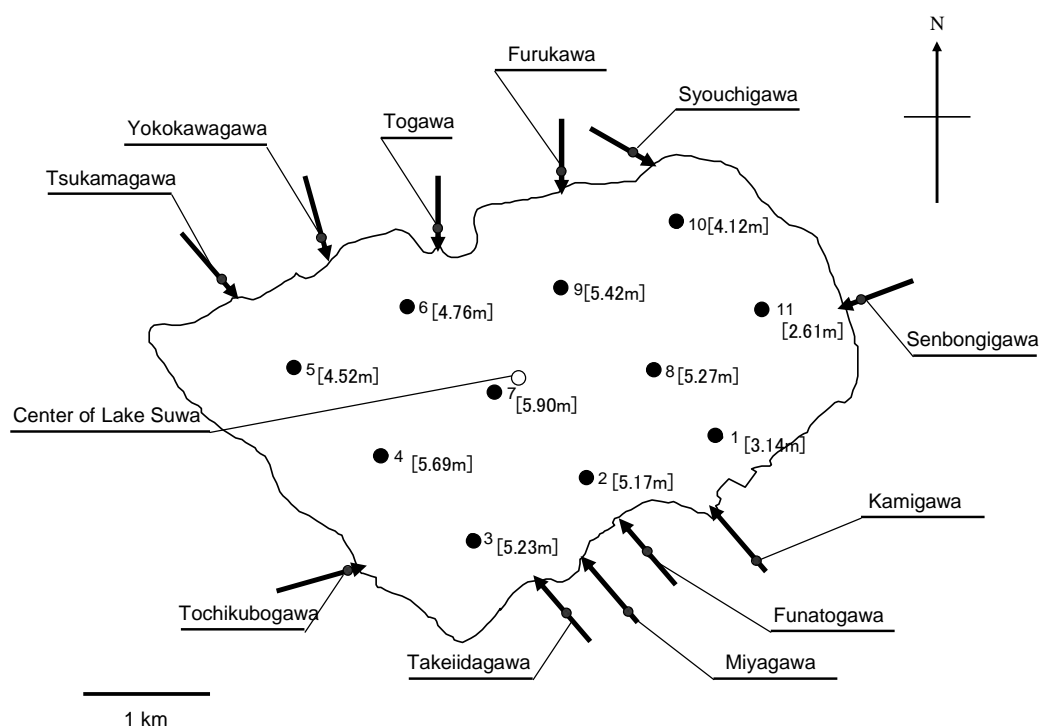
N

Furukawa

Syouchigawa

Yokokawagawa

Togawa

Tsukamagawa

10 [4.12m]

9 [5.42m]

6 [4.76m]

11 [2.61m]

Senbongigawa

5 [4.52m]

8 [5.27m]

7 [5.90m]

Center of Lake Suwa

1 [3.14m]

4 [5.69m]

2 [5.17m]

Kamigawa

3 [5.23m]

Tochikubogawa

Funatogawa

Takeiidagawa

Miyagawa

1 km